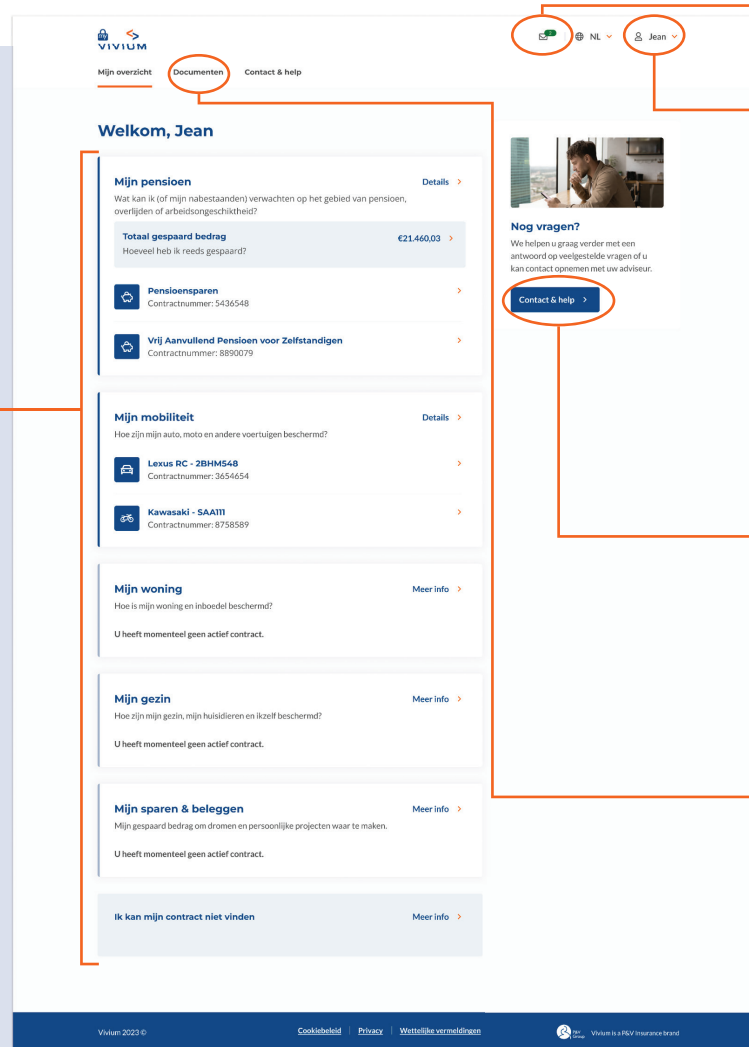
my VIVIUM

2 NL Jean

Mijn overzicht Documenten Contact & help

Welkom, Jean

Mijn pensioen Details >
Wat kan ik (of mijn nabestaanden) verwachten op het gebied van pensioen, overlijden of arbeidsongeschiktheid?

Totaal gespaard bedrag €21.460,03 >
Hoeveel heb ik reeds gespaard?

Pensioensparen >
Contractnummer: 5436548

Vrij Aanvullend Pensioen voor Zelfstandigen >
Contractnummer: 8890079

Mijn mobiliteit Details >
Hoe zijn mijn auto, moto en andere voertuigen beschermd?

Lexus RC - 2BHM548 >
Contractnummer: 3654654

Kawasaki - SAA111 >
Contractnummer: 8758589

Mijn woning Meer info >
Hoe is mijn woning en inboedel beschermd?

U heeft momenteel geen actief contract.

Mijn gezin Meer info >
Hoe zijn mijn gezin, mijn huisdieren en ikzelf beschermd?

U heeft momenteel geen actief contract.

Mijn sparen & beleggen Meer info >
Mijn gespaard bedrag om dromen en persoonlijke projecten waar te maken.

U heeft momenteel geen actief contract.

Ik kan mijn contract niet vinden Meer info >

Nog vragen?
We helpen u graag verder met een antwoord op veelgestelde vragen of u kan contact opnemen met uw adviseur.

Contact & help >

Vivium 2023 © Cookiebeleid | Privacy | Wettelijke vermeldingen P&V Group Vivium is a P&V Insurance brand